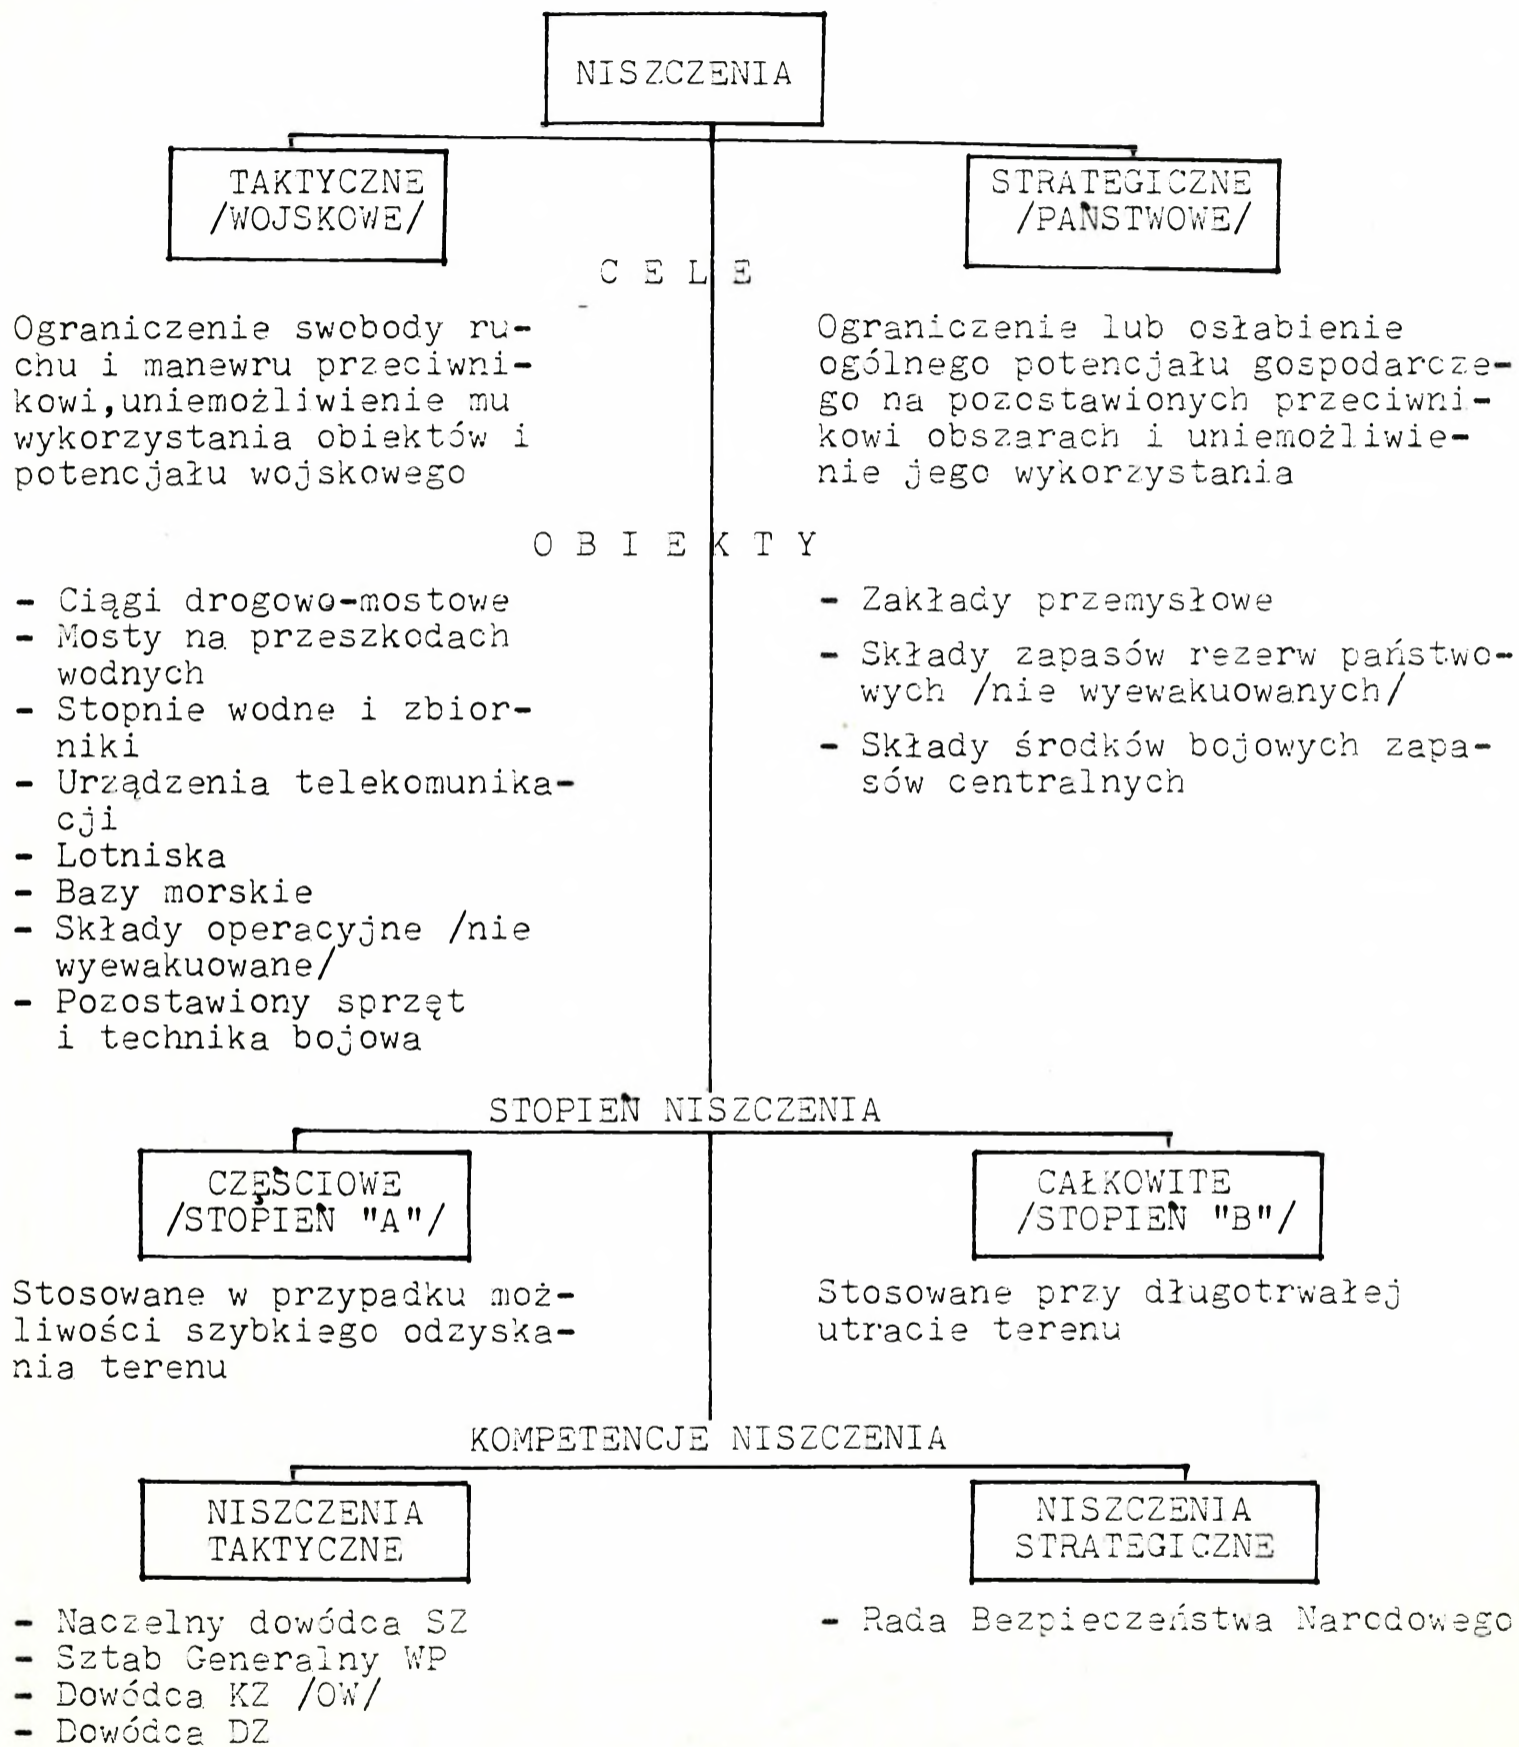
NISZCZENIA

TAKTYCZNE /WOJSKOWE/

STRATEGICZNE /PAŃSTWOWE/

C E L E

Ograniczenie swobody ruchu i manewru przeciwnikowi,uniemożliwienie mu wykorzystania obiektów i potencjału wojskowego

Ograniczenie lub osłabienie ogólnego potencjału gospodarczego na pozostawionych przeciwnikowi obszarach i uniemożliwienie jego wykorzystania

O B I E K T Y

- Ciągi drogowo-mostowe
- Mosty na przeszkodach wodnych
- Stopnie wodne i zbiorniki
- Urządzenia telekomunikacji
- Lotniska
- Bazy morskie
- Składy operacyjne /nie wyewakuowane/
- Pozostawiony sprzęt i technika bojowa

- Zakłady przemysłowe
- Składy zapasów rezerw państwowych /nie wyewakuowanych/
- Składy środków bojowych zapasów centralnych

STOPIEŃ NISZCZENIA

CZĘŚCIOWE /STOPIEŃ "A"/

CAŁKOWITE /STOPIEŃ "B"/

Stosowane w przypadku możliwości szybkiego odzyskania terenu

Stosowane przy długotrwałej utracie terenu

KOMPETENCJE NISZCZENIA

NISZCZENIA TAKTYCZNE

NISZCZENIA STRATEGICZNE

- Naczelny dowódca SZ
- Sztab Generalny WP
- Dowódca KZ /OW/
- Dowódca DZ

- Rada Bezpieczeństwa Narodowego